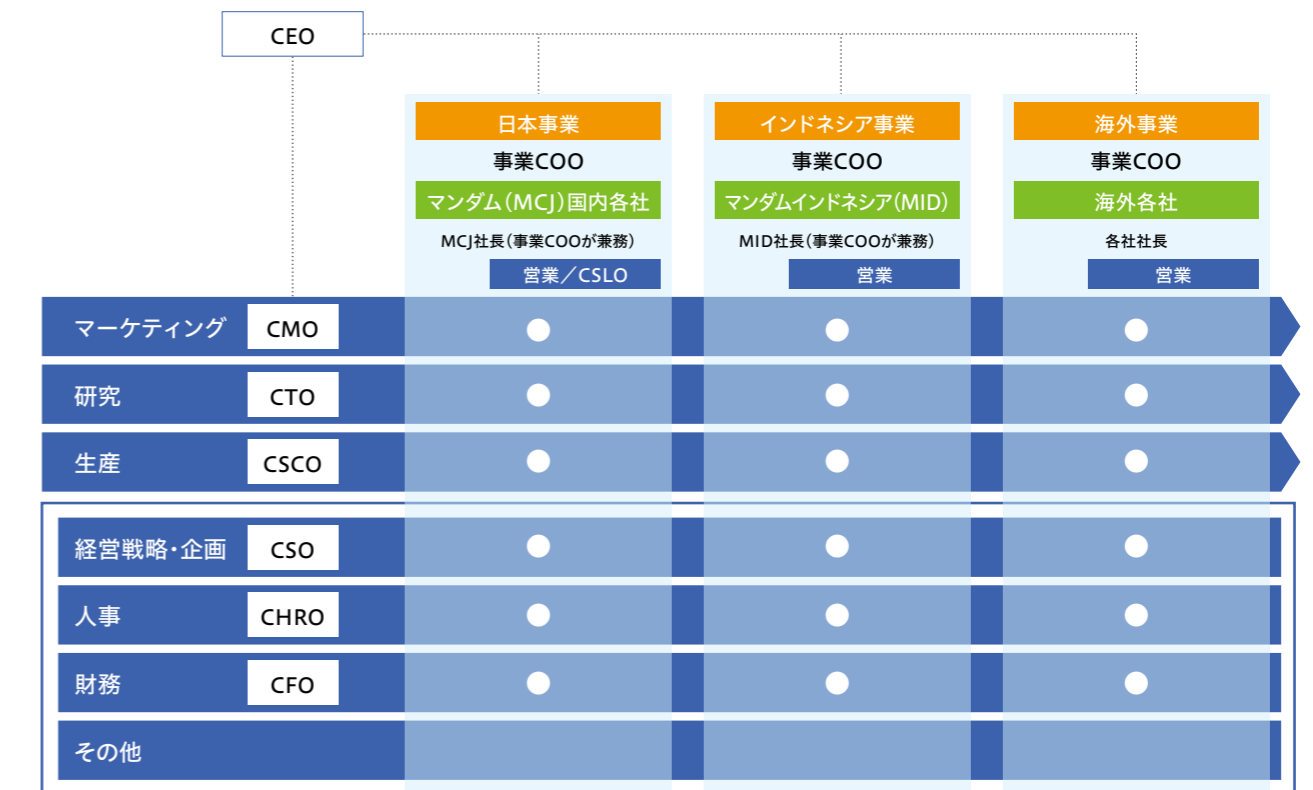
CEO

日本事業
事業COO
マンダム(MCJ)国内各社
MCJ社長(事業COOが兼務)
営業/CSLO

インドネシア事業
事業COO
マンダムインドネシア(MID)
MID社長(事業COOが兼務)
営業

海外事業
事業COO
海外各社
各社社長
営業

| | | 日本事業 | インドネシア事業 | 海外事業 |
|---|---|---|---|---|
| マーケティング | CMO | ● | ● | ● |
| 研究 | CTO | ● | ● | ● |
| 生産 | CSCO | ● | ● | ● |
| 経営戦略・企画 | CSO | ● | ● | ● |
| 人事 | CHRO | ● | ● | ● |
| 財務 | CFO | ● | ● | ● |
| その他 | | | | |